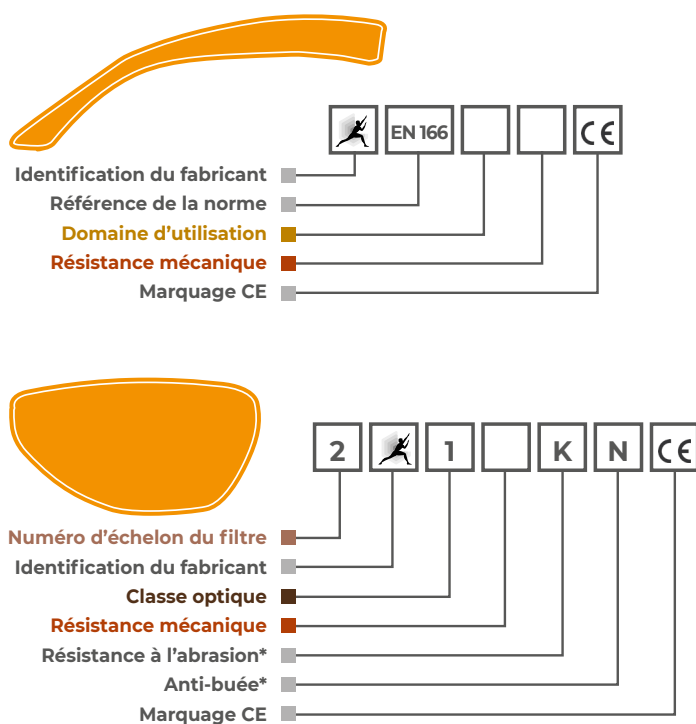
EN 166

CE

Identification du fabricant

Référence de la norme

Domaine d’utilisation

Résistance mécanique

Marquage CE

2

1

K

N

CE

Numéro d’échelon du filtre

Identification du fabricant

Classe optique

Résistance mécanique

Résistance à l’abrasion*

Anti-buée*

Marquage CE